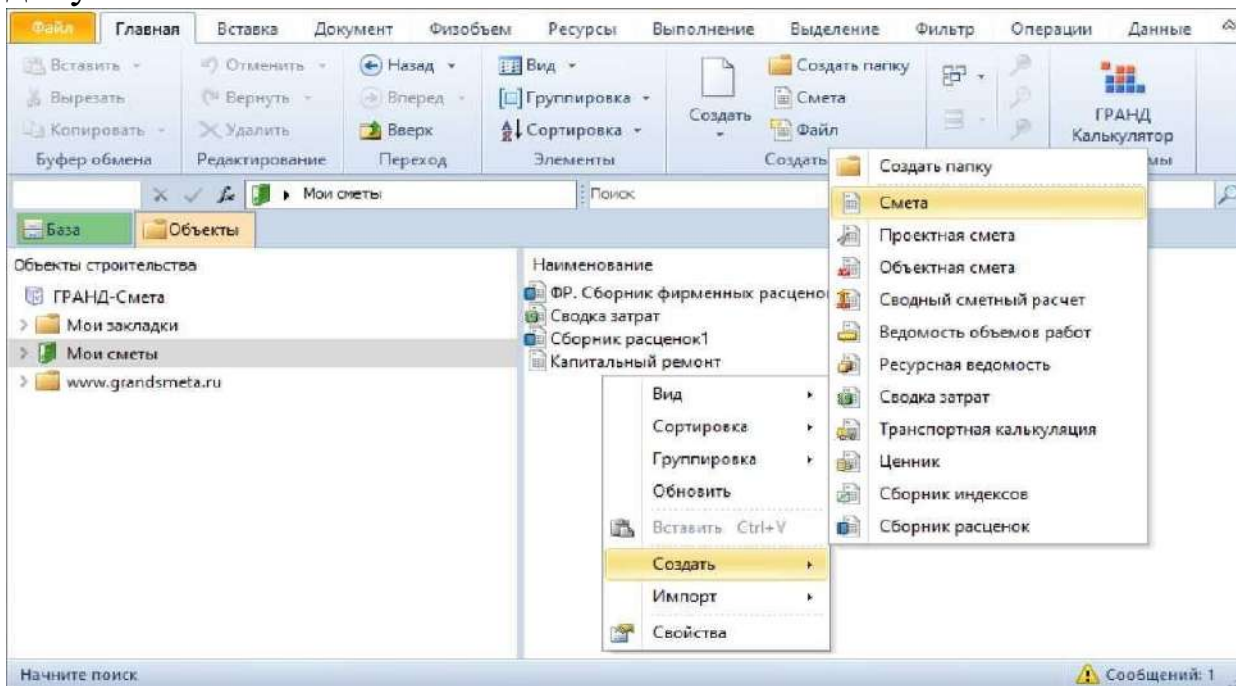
Файл | Главная | Вставка | Документ | Физобъем | Ресурсы | Выполнение | Выделение | Фильтр | Операции | Данные

Вставить
Вырезать
Копировать
Буфер обмена

Отменить
Вернуть
Удалить
Редактирование

Назад
Вперед
Вверх
Переход

Вид
Группировка
Сортировка
Элементы

Создать

Создать папку
Смета
Файл
Создать

ГРАНД Калькулятор
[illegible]мы

Мои сметы

Поиск

База | Объекты

Объекты строительства
ГРАНД-Смета
Мои закладки
Мои сметы
www.grandsmeta.ru

Наименование
ФР. Сборник фирменных расценок
Сводка затрат
Сборник расценок1
Капитальный ремонт

Вид
Сортировка
Группировка
Обновить
Вставить Ctrl+V
Создать
Импорт
Свойства

Создать папку
Смета
Проектная смета
Объектная смета
Сводный сметный расчет
Ведомость объемов работ
Ресурсная ведомость
Сводка затрат
Транспортная калькуляция
Ценник
Сборник индексов
Сборник расценок

Начните поиск
Сообщений: 1